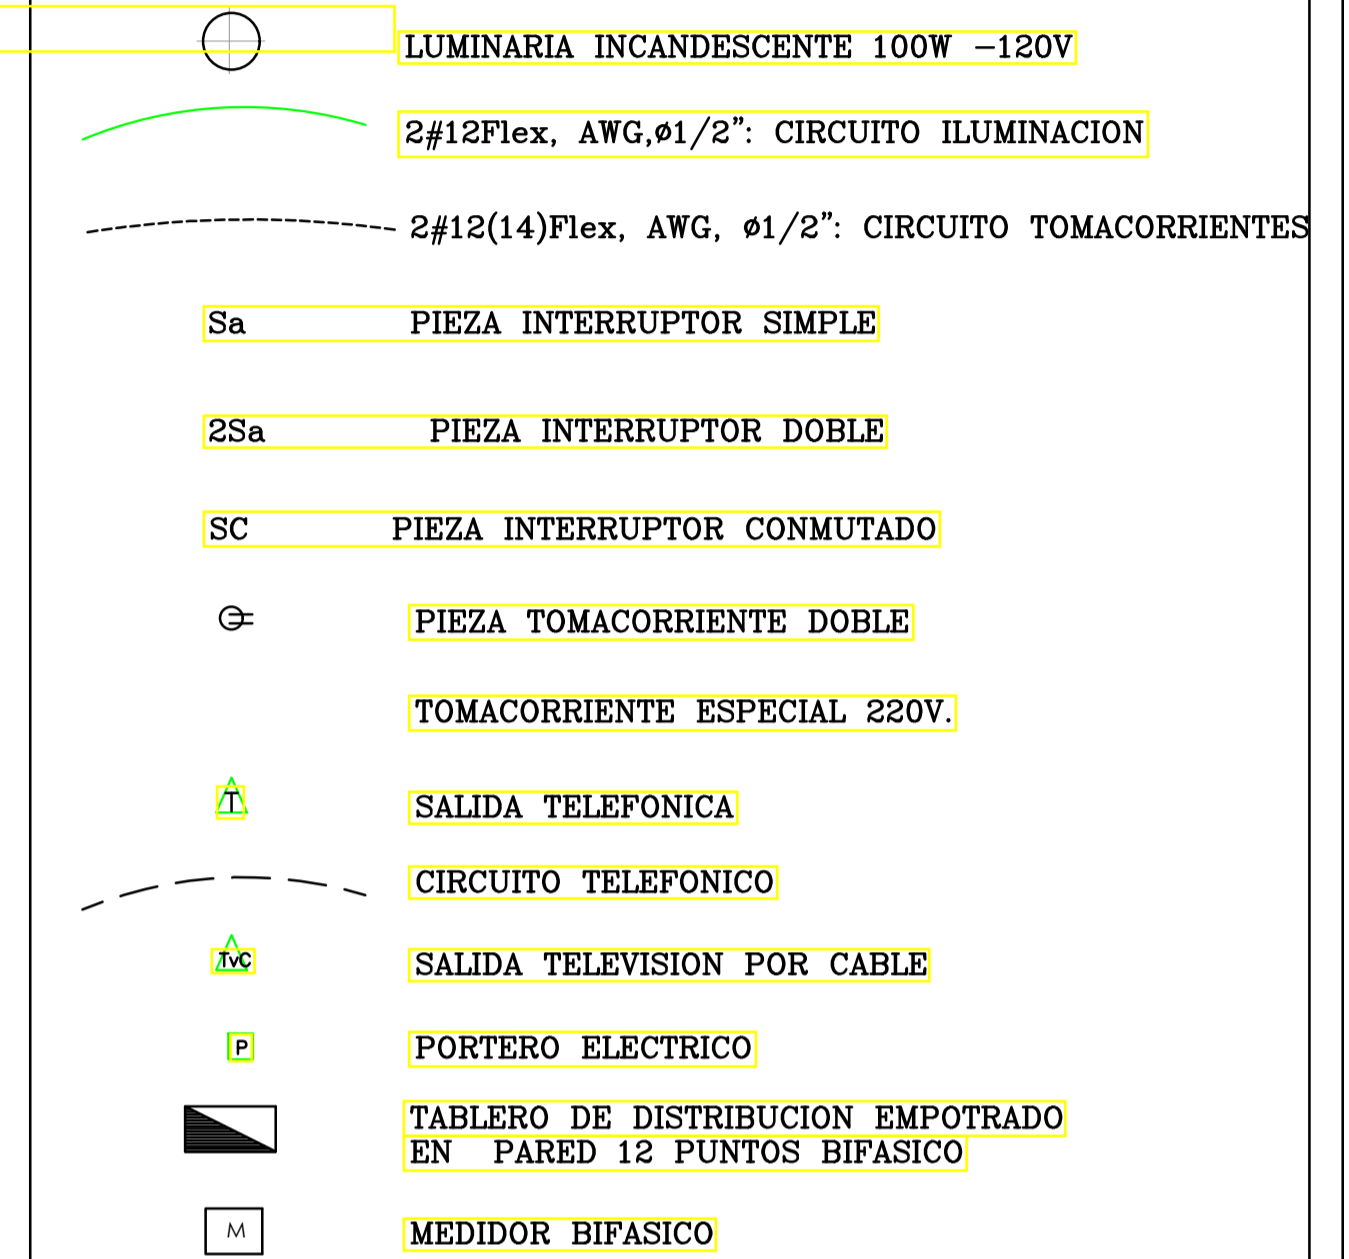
LUMINARIA INCANDESCENTE 100W –120V

2#12Flex, AWG,ø1/2": CIRCUITO ILUMINACION

2#12(14)Flex, AWG, ø1/2": CIRCUITO TOMACORRIENTES

Sa PIEZA INTERRUPTOR SIMPLE

2Sa PIEZA INTERRUPTOR DOBLE

SC PIEZA INTERRUPTOR CONMUTADO

PIEZA TOMACORRIENTE DOBLE

TOMACORRIENTE ESPECIAL 220V.

T SALIDA TELEFONICA

CIRCUITO TELEFONICO

TvC SALIDA TELEVISION POR CABLE

P PORTERO ELECTRICO

TABLERO DE DISTRIBUCION EMPOTRADO EN PARED 12 PUNTOS BIFASICO

M MEDIDOR BIFASICO